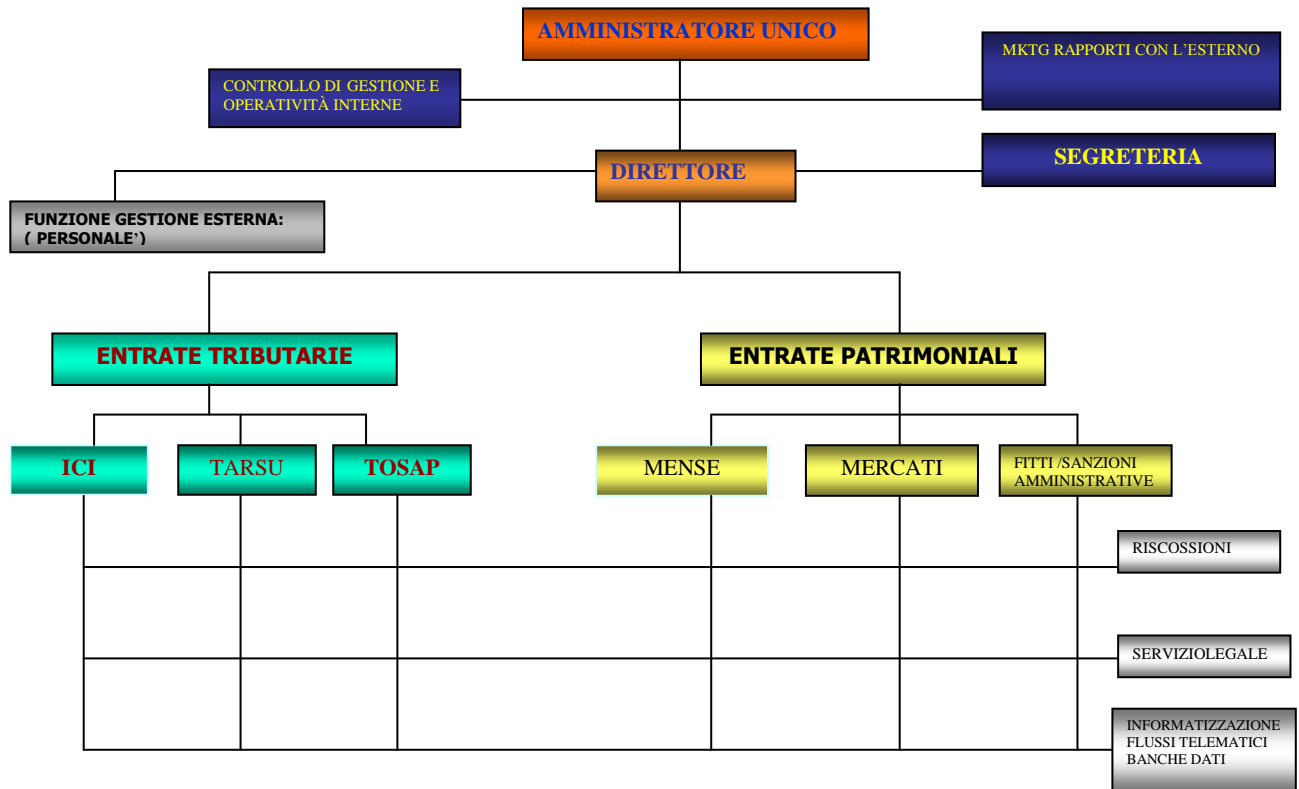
AMMINISTRATORE UNICO

CONTROLLO DI GESTIONE E OPERATIVITÀ INTERNE

MKTG RAPPORTI CON L'ESTERNO

DIRETTORE

SEGRETERIA

FUNZIONE GESTIONE ESTERNA: ( PERSONALE')

ENTRATE TRIBUTARIE

ENTRATE PATRIMONIALI

ICI

TARSU

TOSAP

MENSE

MERCATI

FITTI /SANZIONI AMMINISTRATIVE

RISCOSSIONI

SERVIZIOLEGALE

INFORMATIZZAZIONE FLUSSI TELEMATICI BANCHE DATI